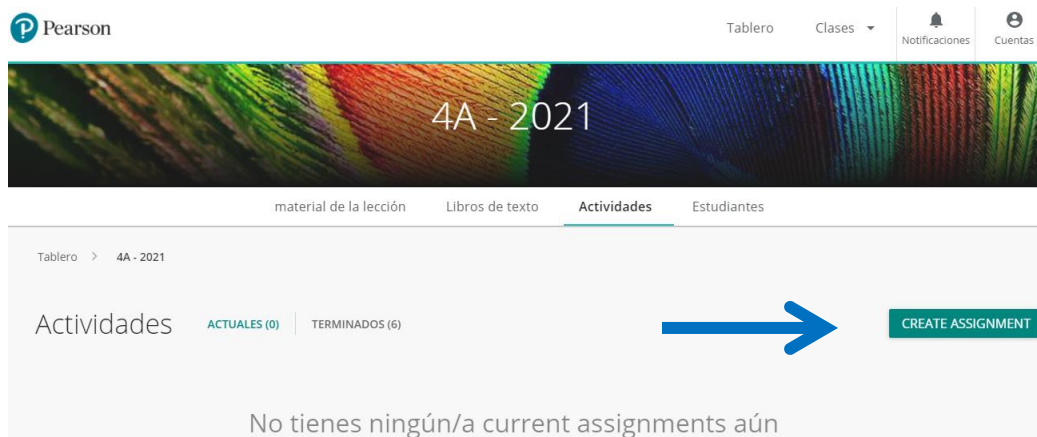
Pearson

Tablero Clases Notificaciones Cuentas

4A - 2021

material de la lección Libros de texto Actividades Estudiantes

Tablero > 4A - 2021

Actividades ACTUALES (0) TERMINADOS (6)

CREATE ASSIGNMENT

No tienes ningún/a current assignments aún